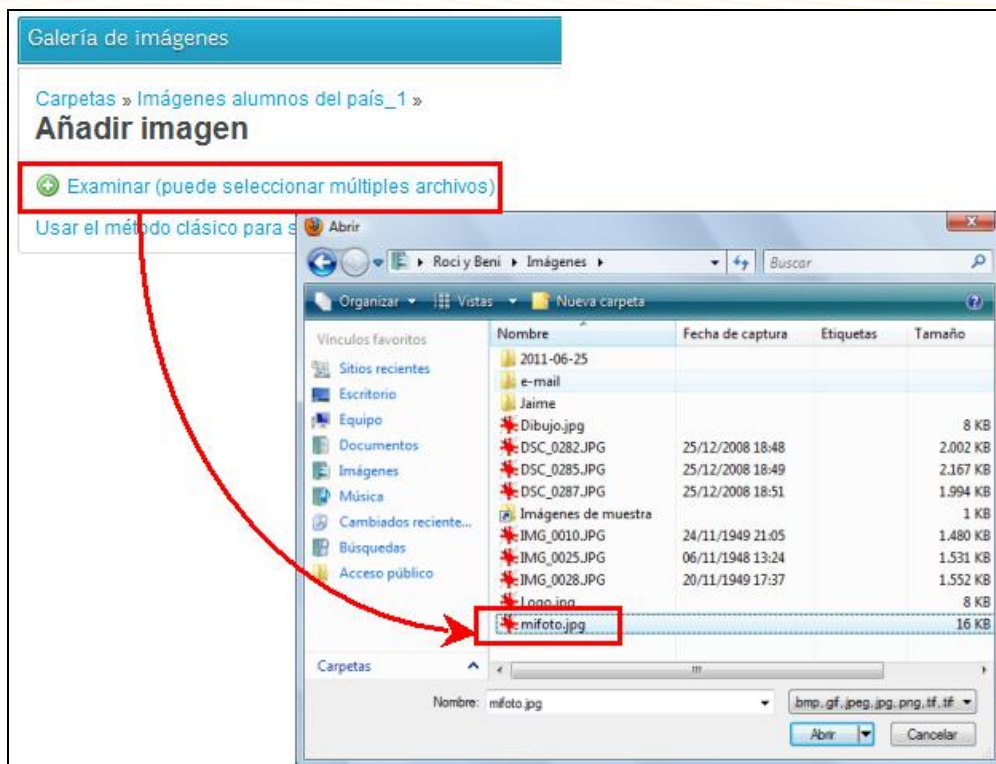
Galería de imágenes

Carpetas » Imágenes alumnos del país_1 »

Añadir imagen

Examinar (puede seleccionar múltiples archivos)

Usar el método clásico para s

Abrir

Roci y Beni ▸ Imágenes ▸

Buscar

Organizar ▾ Vistas ▾ Nueva carpeta

Vínculos favoritos

Sitios recientes

Escritorio

Equipo

Documentos

Imágenes

Música

Cambiados reciente...

Búsquedas

Acceso público

Carpetas

| Nombre | Fecha de captura | Etiquetas | Tamaño |
|---|---|---|---|
| 2011-06-25 | | | |
| e-mail | | | |
| Jaime | | | |
| Dibujo.jpg | | | 8 KB |
| DSC_0282.JPG | 25/12/2008 18:48 | | 2.002 KB |
| DSC_0285.JPG | 25/12/2008 18:49 | | 2.167 KB |
| DSC_0287.JPG | 25/12/2008 18:51 | | 1.994 KB |
| Imágenes de muestra | | | 1 KB |
| IMG_0010.JPG | 24/11/1949 21:05 | | 1.480 KB |
| IMG_0025.JPG | 06/11/1948 13:24 | | 1.531 KB |
| IMG_0028.JPG | 20/11/1949 17:37 | | 1.552 KB |
| Logo.jpg | | | 8 KB |
| mifoto.jpg | | | 16 KB |

Nombre: mifoto.jpg

bmp,.gif,.jpeg,.jpg,.png,.tif,.tif

Abrir

Cancelar